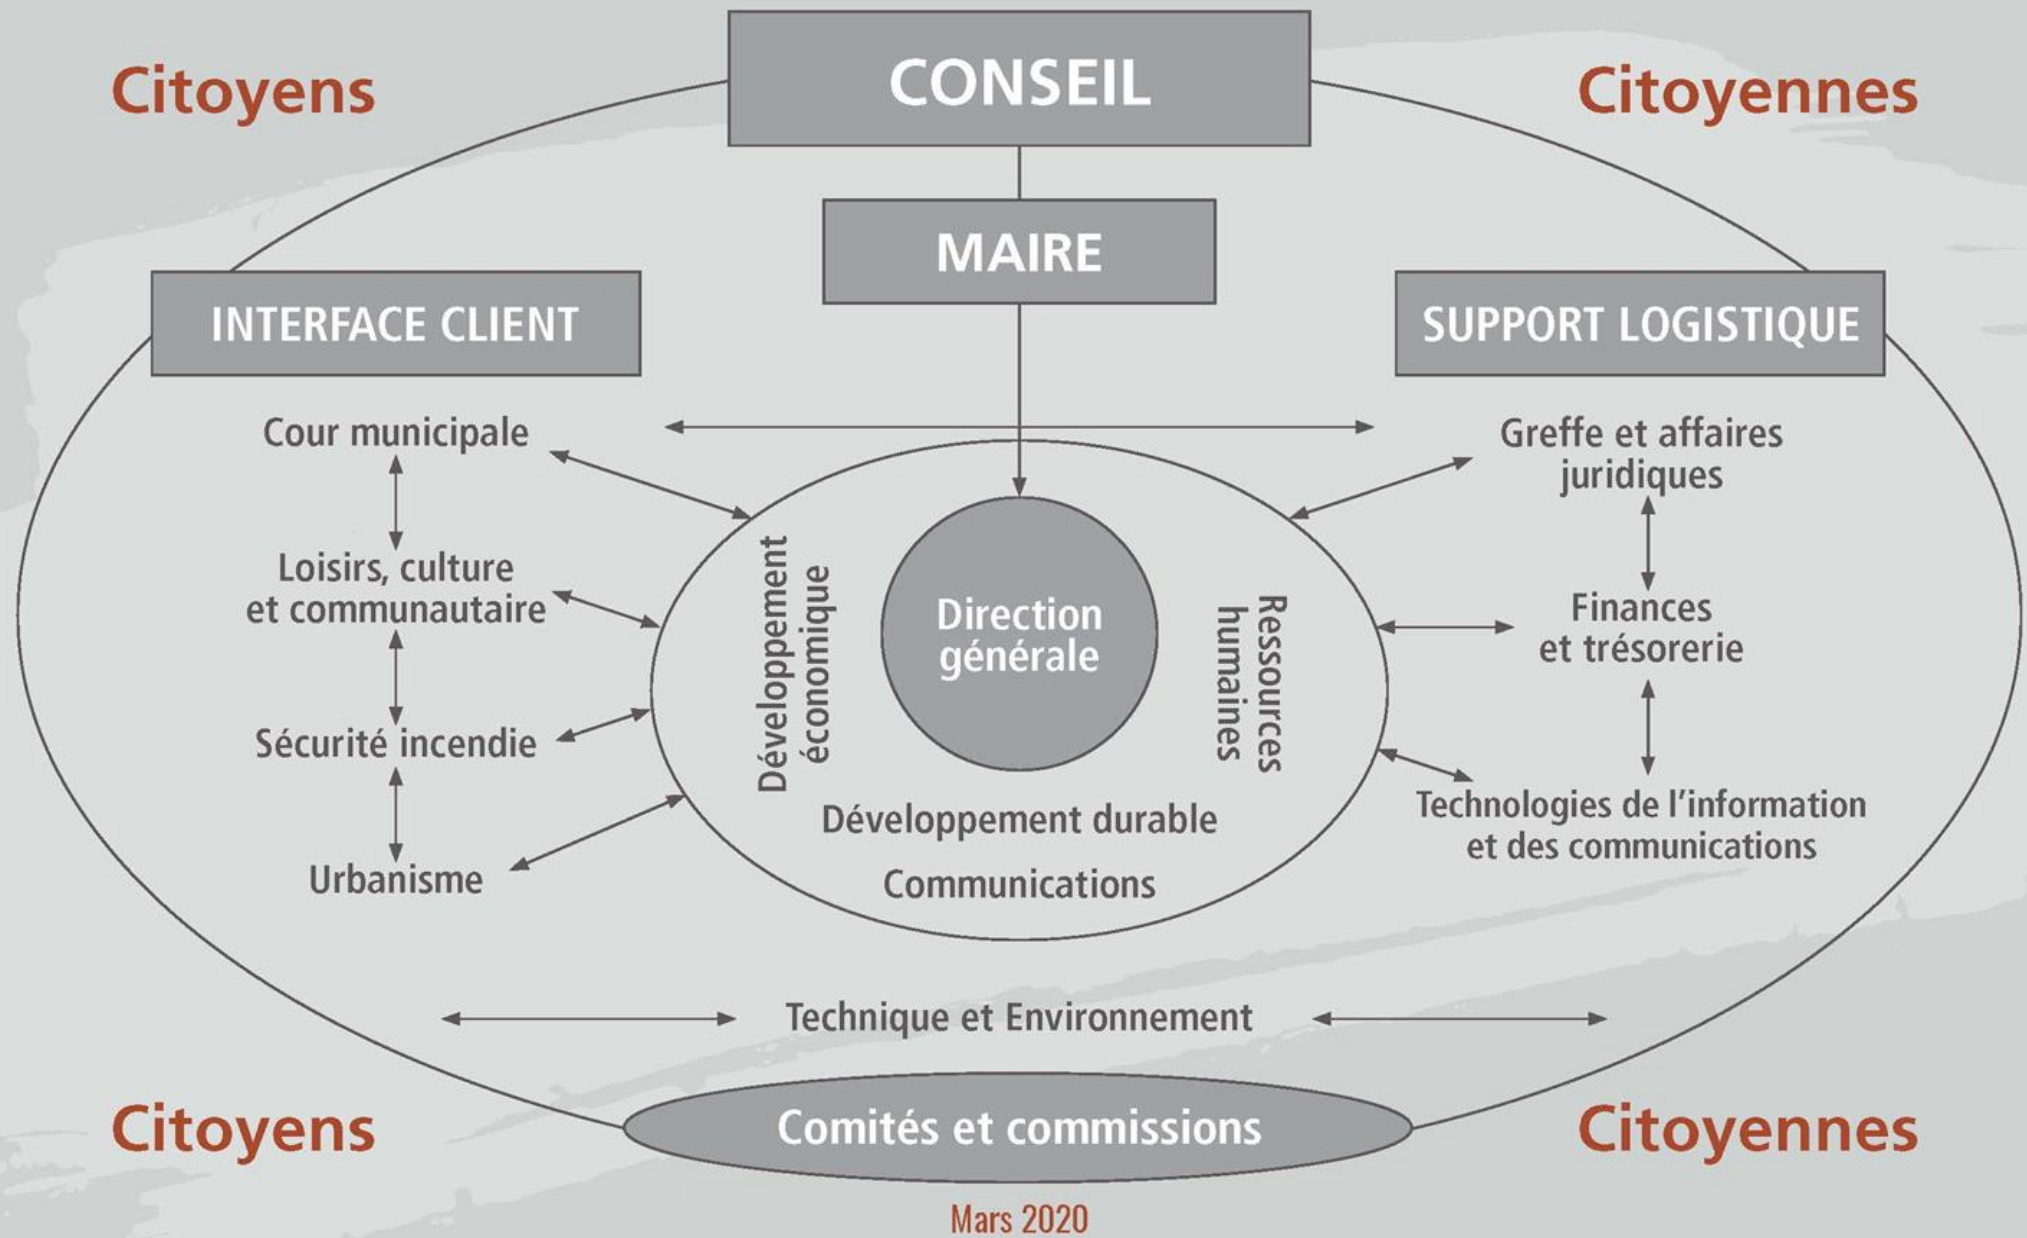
Citoyens

CONSEIL

Citoyennes

MAIRE

INTERFACE CLIENT

SUPPORT LOGISTIQUE

Cour municipale

Loisirs, culture et communautaire

Sécurité incendie

Urbanisme

Développement économique

Direction générale

Ressources humaines

Développement durable

Communications

Greffe et affaires juridiques

Finances et trésorerie

Technologies de l'information et des communications

Technique et Environnement

Citoyens

Comités et commissions

Citoyennes

Mars 2020